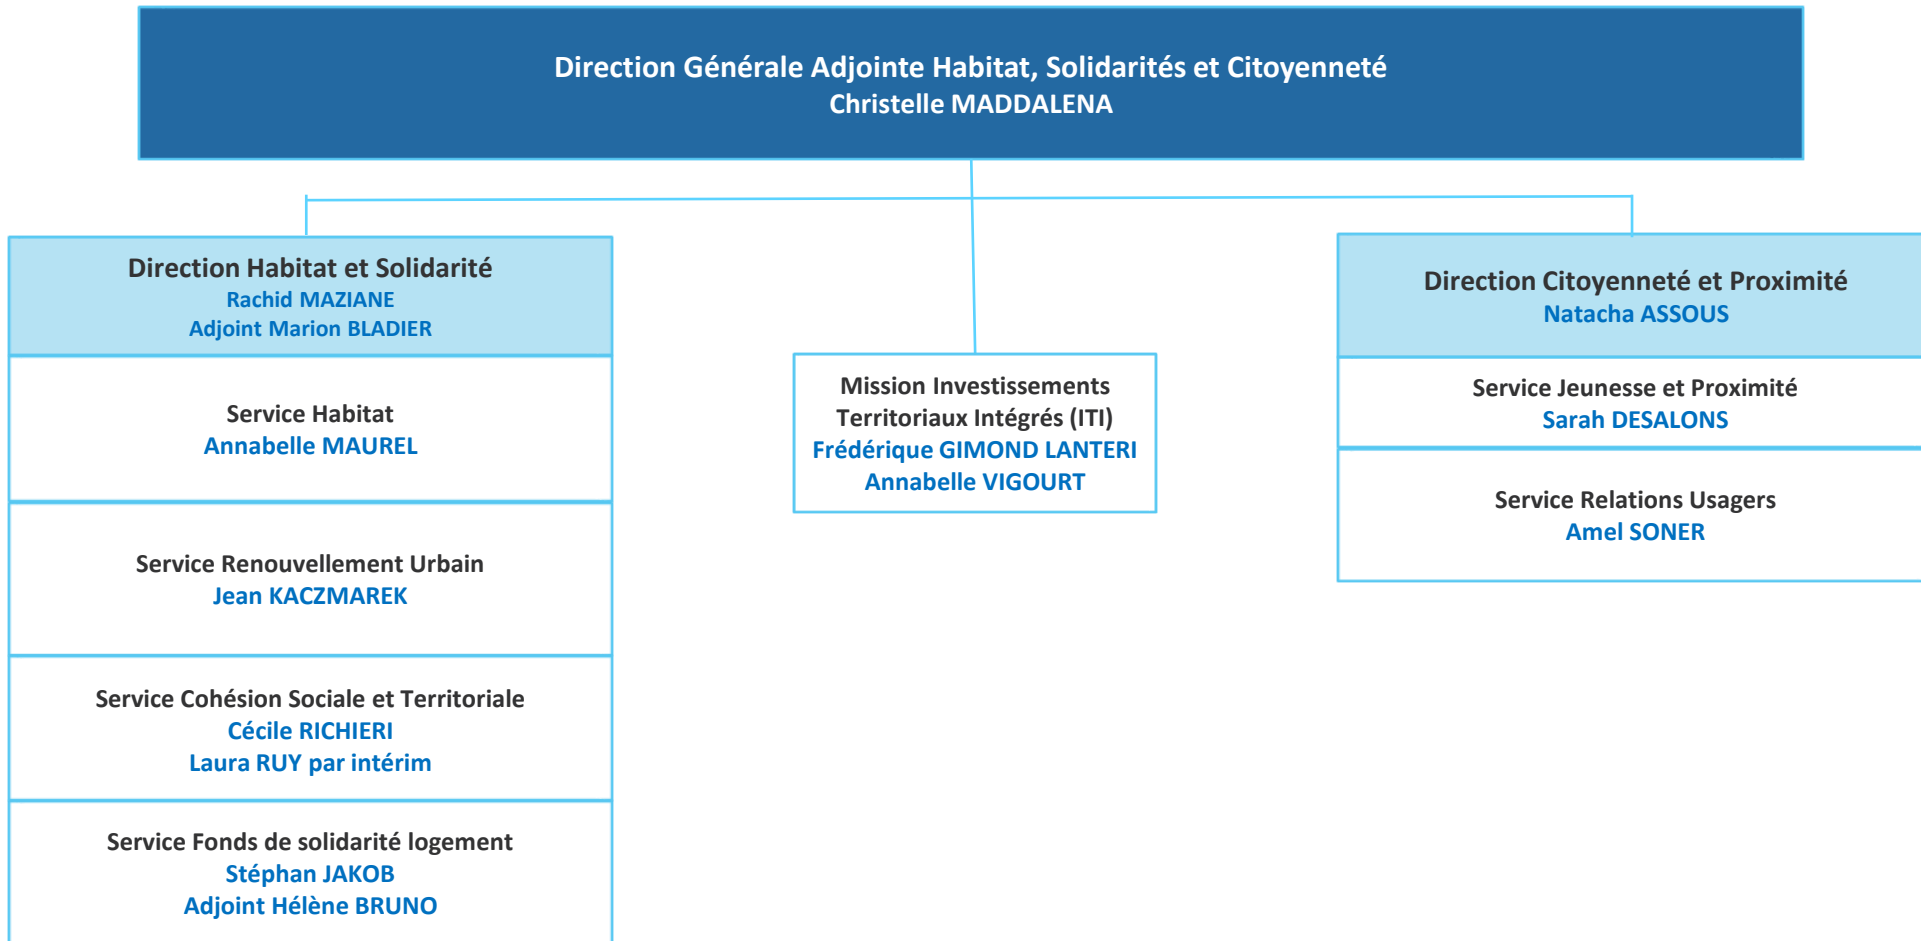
Direction Générale Adjointe Habitat, Solidarités et Citoyenneté
Christelle MADDALENA

Direction Habitat et Solidarité
Rachid MAZIANE
Adjoint Marion BLADIER

Service Habitat
Annabelle MAUREL

Service Renouvellement Urbain
Jean KACZMAREK

Service Cohésion Sociale et Territoriale
Cécile RICHIERI
Laura RUY par intérim

Service Fonds de solidarité logement
Stéphan JAKOB
Adjoint Hélène BRUNO

Mission Investissements Territoriaux Intégrés (ITI)
Frédérique GIMOND LANTERI
Annabelle VIGOURT

Direction Citoyenneté et Proximité
Natacha ASSOUS

Service Jeunesse et Proximité
Sarah DESALONS

Service Relations Usagers
Amel SONER